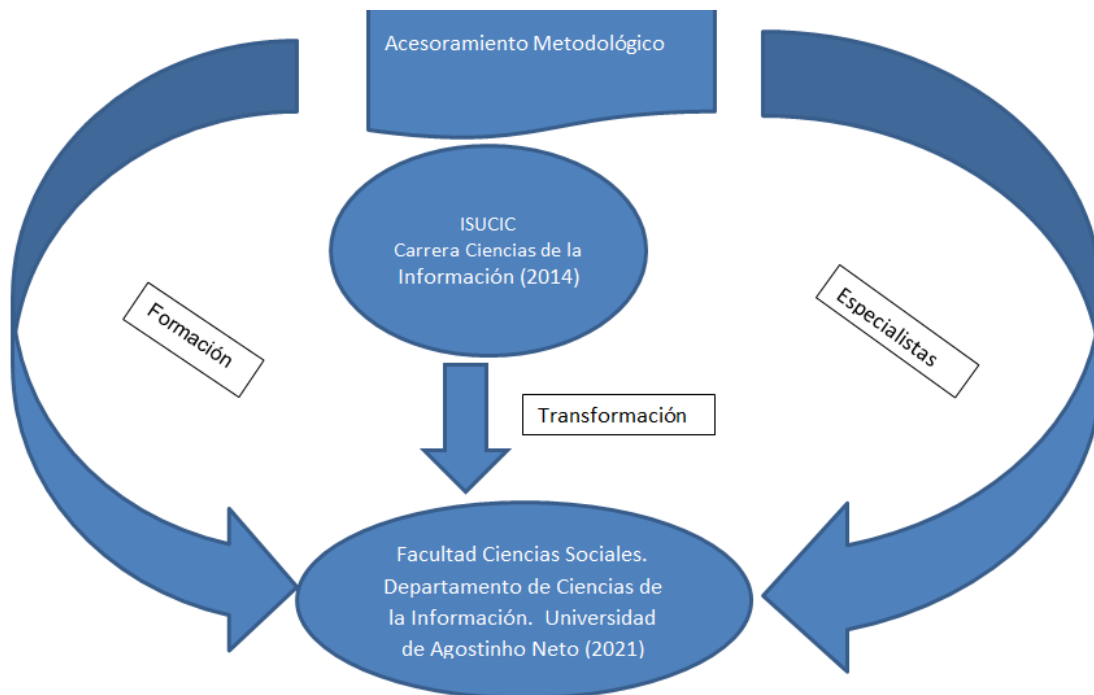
Acesoramiento Metodológico

ISUCIC
Carrera Ciencias de la Información (2014)

Formación

Especialistas

Transformación

Facultad Ciencias Sociales. Departamento de Ciencias de la Información. Universidad de Agostinho Neto (2021)